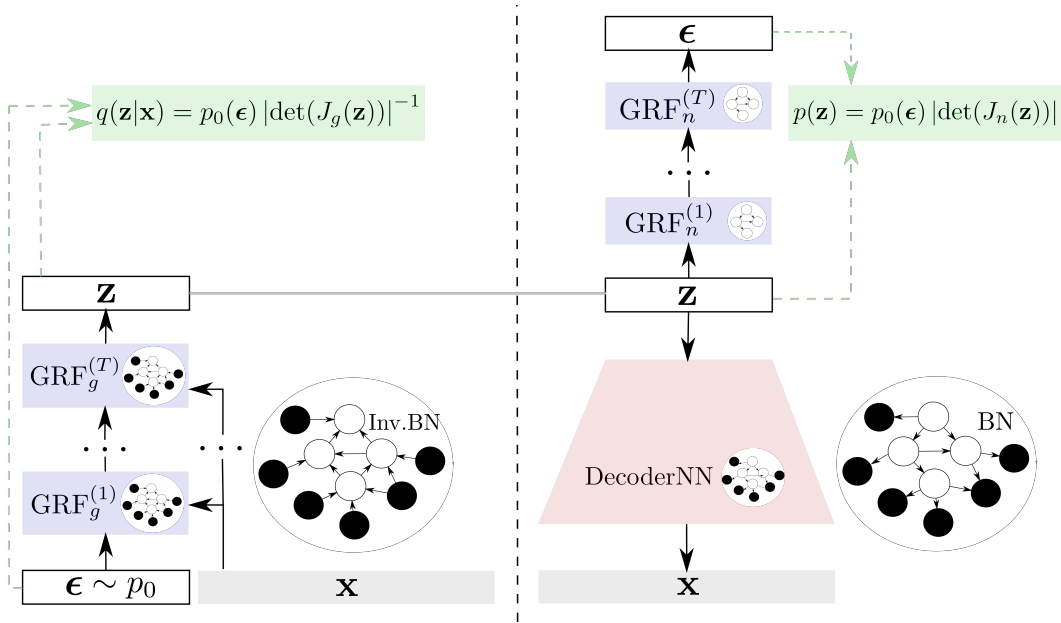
$\boldsymbol{\epsilon}$

$q(\mathbf{z}|\mathbf{x}) = p_0(\boldsymbol{\epsilon})\,|\det(J_g(\mathbf{z}))|^{-1}$

$\mathrm{GRF}_n^{(T)}$

$p(\mathbf{z}) = p_0(\boldsymbol{\epsilon})\,|\det(J_n(\mathbf{z}))|$

$\mathrm{GRF}_n^{(1)}$

$\mathbf{z}$

$\mathbf{z}$

$\mathrm{GRF}_g^{(T)}$

Inv.BN

BN

DecoderNN

$\mathrm{GRF}_g^{(1)}$

$\boldsymbol{\epsilon} \sim p_0$

$\mathbf{x}$

$\mathbf{x}$